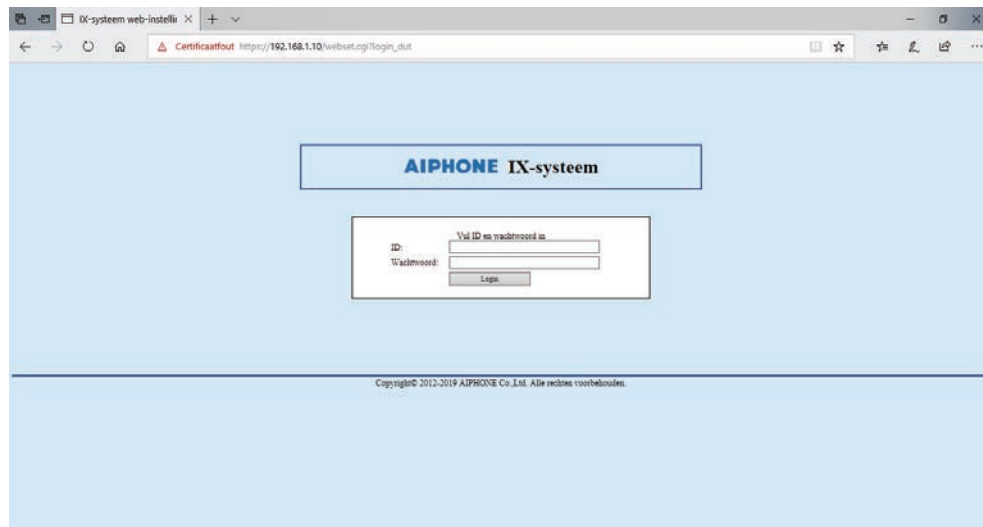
IX-systeem web-instelli ×

Certificaatfout https://192.168.1.10/webset.cgi?login_dut

AIPHONE IX-systeem

Vul ID en wachtwoord in
ID:
Wachtwoord:
Login

Copyright© 2012-2019 AIPHONE Co.,Ltd. Alle rechten voorbehouden.